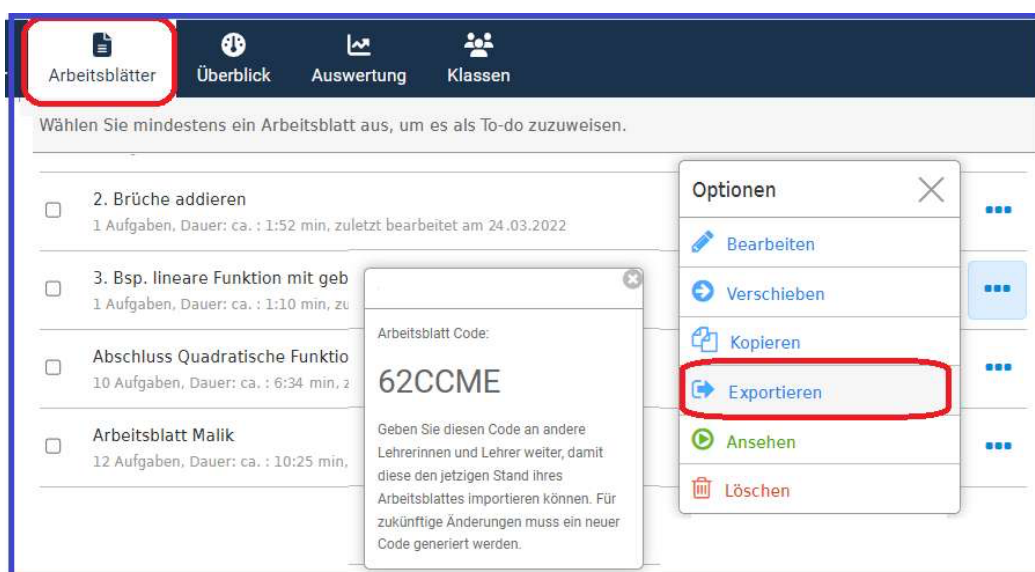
Arbeitsblätter
Überblick
Auswertung
Klassen

Wählen Sie mindestens ein Arbeitsblatt aus, um es als To-do zuzuweisen.

2. Brüche addieren
1 Aufgaben, Dauer: ca. : 1:52 min, zuletzt bearbeitet am 24.03.2022

3. Bsp. lineare Funktion mit geb
1 Aufgaben, Dauer: ca. : 1:10 min, zu

Abschluss Quadratische Funktio
10 Aufgaben, Dauer: ca. : 6:34 min, z

Arbeitsblatt Malik
12 Aufgaben, Dauer: ca. : 10:25 min,

Arbeitsblatt Code:

62CCME

Geben Sie diesen Code an andere Lehrerinnen und Lehrer weiter, damit diese den jetzigen Stand ihres Arbeitsblattes importieren können. Für zukünftige Änderungen muss ein neuer Code generiert werden.

Optionen
Bearbeiten
Verschieben
Kopieren
Exportieren
Ansehen
Löschen